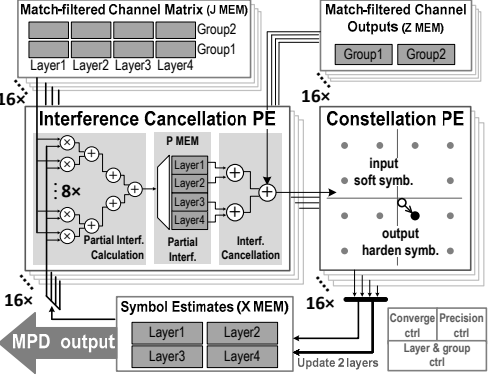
Match-filtered Channel Matrix (J MEM)

Group2

Group1

Layer1 Layer2 Layer3 Layer4

Match-filtered Channel Outputs (Z MEM)

Group1 Group2

16×

16×

Interference Cancellation PE

P MEM

8×

Layer1

Layer2

Layer3

Layer4

Partial Interf. Calculation

Partial Interf.

Interf. Cancellation

Constellation PE

input soft symb.

output harden symb.

16×

16×

Symbol Estimates (X MEM)

Layer1 Layer2

Layer3 Layer4

MPD output

Update 2 layers

| Converge ctrl | Precision ctrl |
|---|---|
| Layer & group ctrl | |